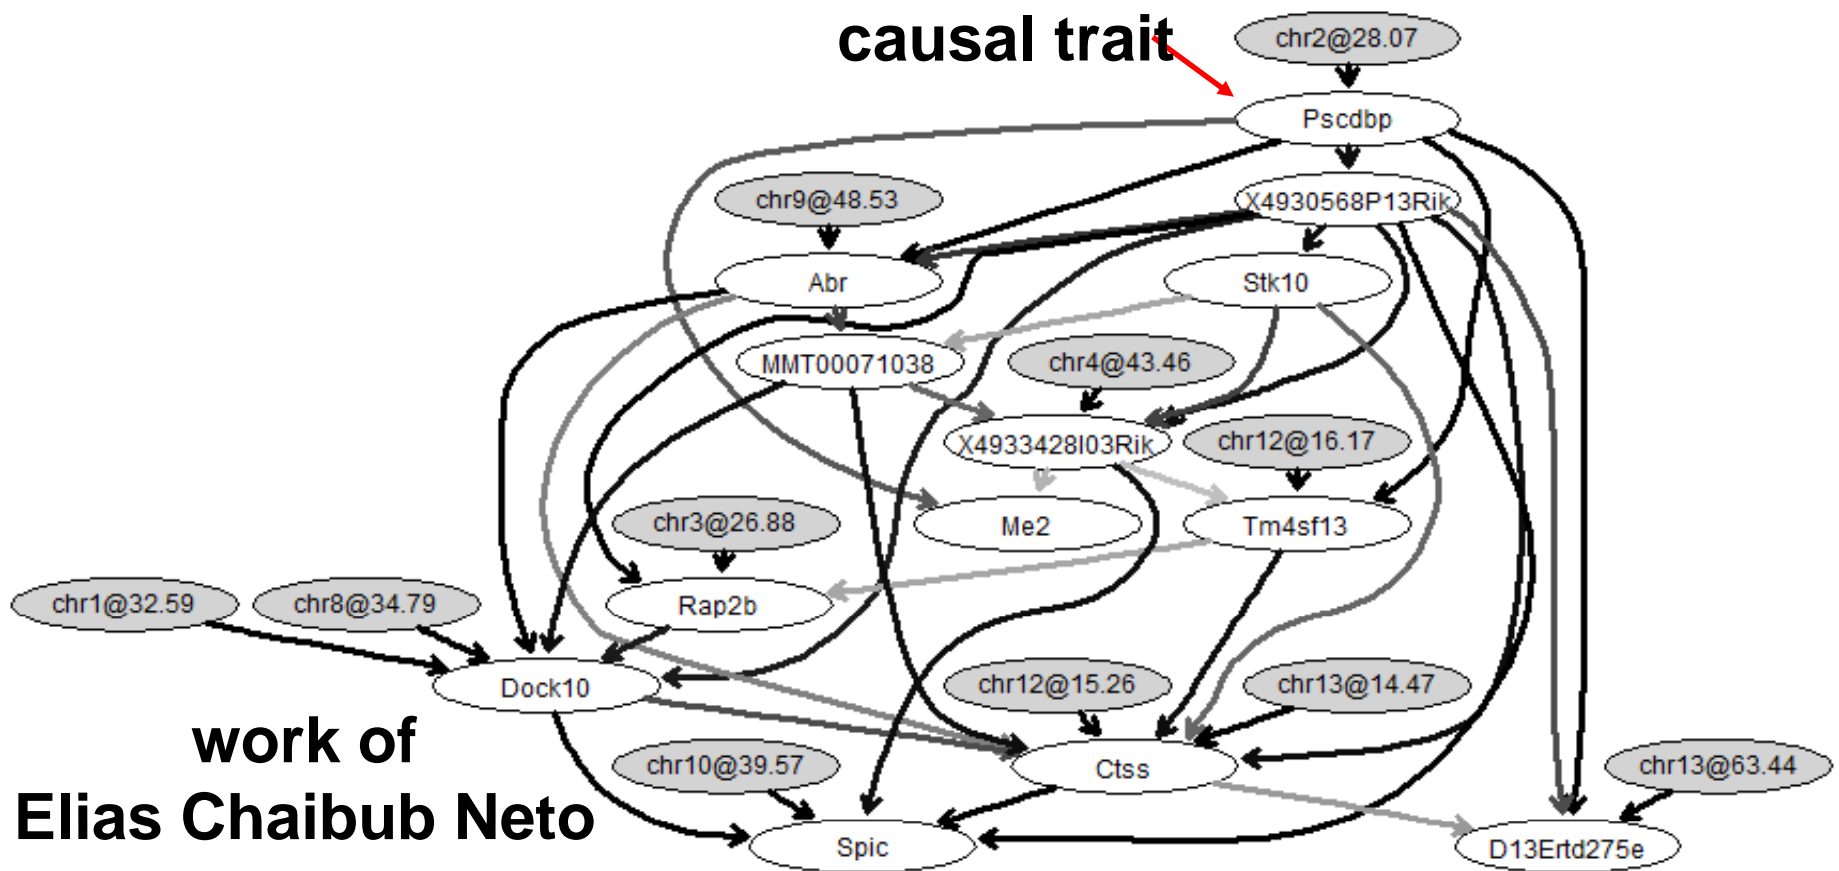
causal trait

chr2@28.07

Pscdbp

X4930568P13Rik

chr9@48.53

Abr

Stk10

MMT00071038

chr4@43.46

X4933428I03Rik

chr12@16.17

Me2

Tm4sf13

chr3@26.88

Rap2b

chr1@32.59

chr8@34.79

Dock10

chr12@15.26

chr13@14.47

work of
Elias Chaibub Neto

chr10@39.57

Ctss

chr13@63.44

Spic

D13Ertd275e